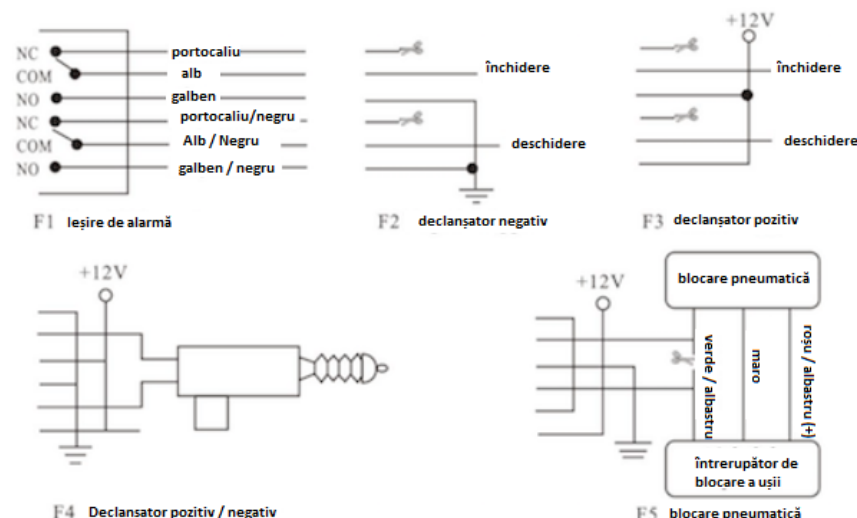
NC
COM
NO
NC
COM
NO
portocaliu
alb
galben
portocaliu/negru
Alb / Negru
galben / negru
F1 Ieșire de alarmă

închidere
deschidere
F2 declanșator negativ

+12V
închidere
deschidere
F3 declanșator pozitiv

+12V
F4 Declanșator pozitiv / negativ

+12V
blocare pneumatică
verde / albastru
maro
roșu / albastru (+)
întrerupător de blocare a ușii
F5 blocare pneumatică